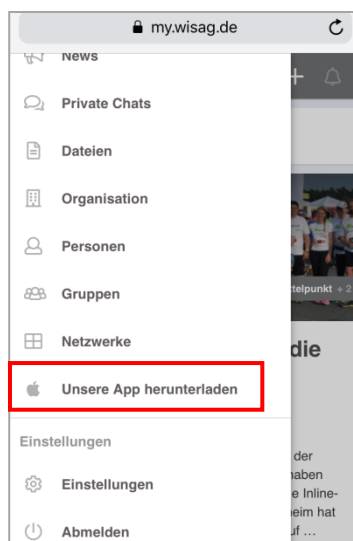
my.wisag.de

News

Private Chats

Dateien

Organisation

Personen

Gruppen

Netzwerke

Unsere App herunterladen

Einstellungen

Einstellungen

Abmelden

ttelpunkt + 2

die

der
haben
e Inline-
eim hat
uf …